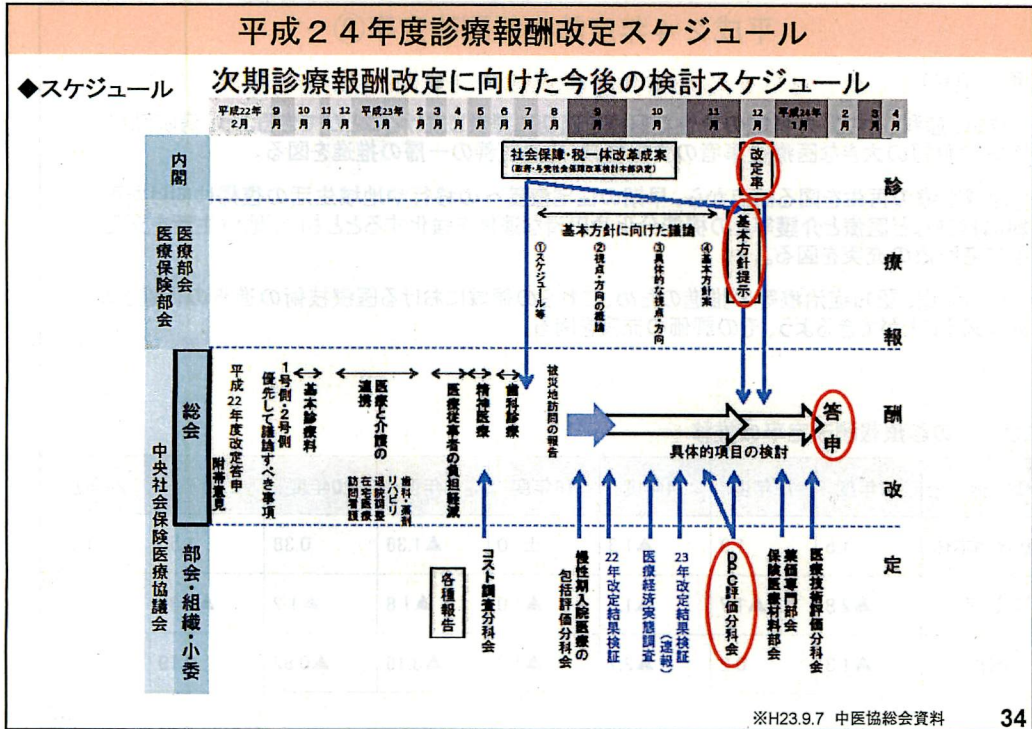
平成２４年度診療報酬改定スケジュール

◆スケジュール

次期診療報酬改定に向けた今後の検討スケジュール

平成22年2月 9月 10月 11月 12月 平成23年1月 2月 3月 4月 5月 6月 7月 8月 9月 10月 11月 12月 平成24年1月 2月 3月 4月

内閣

社会保障・税一体改革成案
(政府・与党社会保障改革検討本部決定)

改定率

医療部会
医療保険部会

基本方針に向けた議論

①スケジュール等
②視点・方向の議論
③具体的な視点・方向
④基本方針案

基本方針提示

総会

中央社会保険医療協議会

平成22年度改定答申附帯意見

1号側・2号側優先して議論すべき事項

基本診療料

医療と介護の連携

歯科・薬剤リハビリ退院調整在宅医療訪問看護

医療従事者の負担軽減

精神医療

歯科診療

被災地訪問の報告

具体的項目の検討

答申

部会・組織・小委

各種報告

コスト調査分科会

慢性期入院医療の包括評価分科会

22年改定結果検証

医療経済実態調査

23年改定結果検証(速報)

DPC評価分科会

薬価専門部会
保険医療材料部会

医療技術評価分科会

診療報酬改定

※H23.9.7 中医協総会資料

34